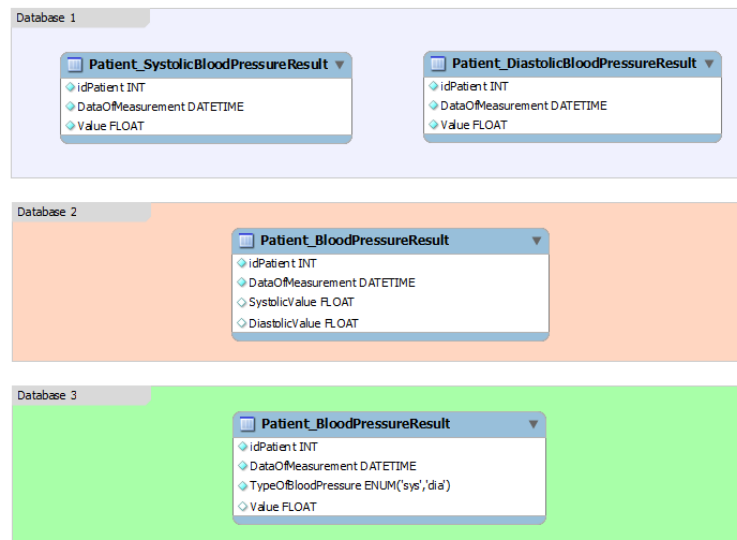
Database 1

Patient_SystolicBloodPressureResult
idPatient INT
DataOfMeasurement DATETIME
Value FLOAT

Patient_DiastolicBloodPressureResult
idPatient INT
DataOfMeasurement DATETIME
Value FLOAT

Database 2

Patient_BloodPressureResult
idPatient INT
DataOfMeasurement DATETIME
SystolicValue FLOAT
DiastolicValue FLOAT

Database 3

Patient_BloodPressureResult
idPatient INT
DataOfMeasurement DATETIME
TypeOfBloodPressure ENUM('sys','dia')
Value FLOAT